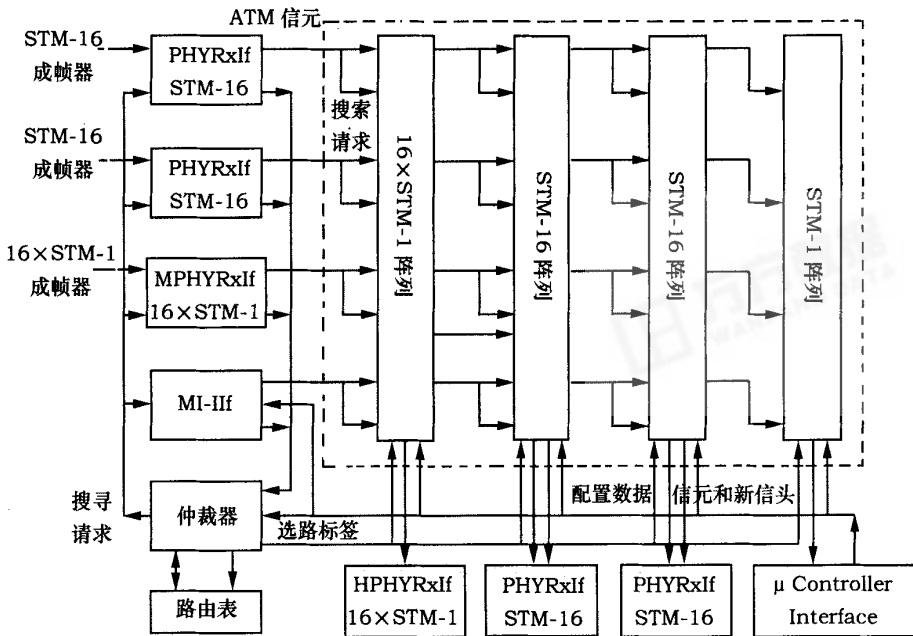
ATM 信元

STM-16
成帧器

STM-16
成帧器

16×STM-1
成帧器

PHYRxIf
STM-16

PHYRxIf
STM-16

MPHYRxIf
16×STM-1

MI-IIf

搜索
请求

16×STM-1 阵列

STM-16 阵列

STM-16 阵列

STM-1 阵列

搜寻
请求

仲裁器

选路标签

配置数据

信元和新信头

路由表

HPHYRxIf
16×STM-1

PHYRxIf
STM-16

PHYRxIf
STM-16

μ Controller
Interface